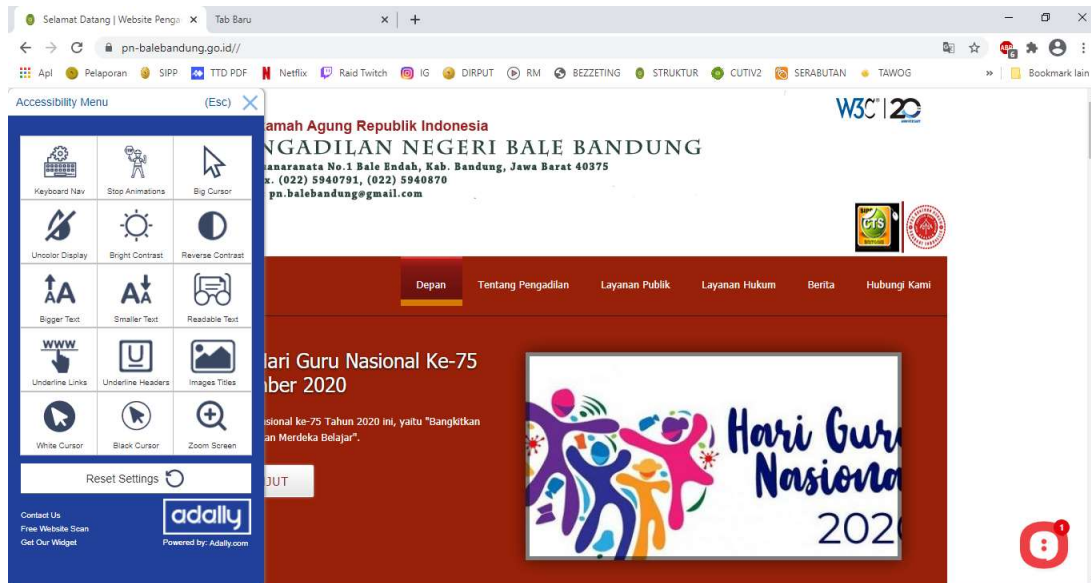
Selamat Datang | Website Penga ×
Tab Baru ×
+

pn-balebandung.go.id//

Apl Pelaporan SIPP TTD PDF Netflix Raid Twitch IG DIRPUT RM BEZZETING STRUKTUR CUTIV2 SERABUTAN TAWOG » Bookmark lain

Accessibility Menu (Esc)

| Keyboard Nav | Stop Animations | Big Cursor |
|---|---|---|
| Uncolor Display | Bright Contrast | Reverse Contrast |
| Bigger Text | Smaller Text | Readable Text |
| Underline Links | Underline Headers | Images Titles |
| White Cursor | Black Cursor | Zoom Screen |

Reset Settings

Contact Us
Free Website Scan
Get Our Widget

adally
Powered by: Adally.com

W3C 20

amah Agung Republik Indonesia
NGADILAN NEGERI BALE BANDUNG
anaranata No.1 Bale Endah, Kab. Bandung, Jawa Barat 40375
x. (022) 5940791, (022) 5940870
pn.balebandung@gmail.com

Depan Tentang Pengadilan Layanan Publik Layanan Hukum Berita Hubungi Kami

lari Guru Nasional Ke-75
nber 2020

asional ke-75 Tahun 2020 ini, yaitu "Bangkitkan
an Merdeka Belajar".

JUT

Hari Guru
Nasiona
2020

1